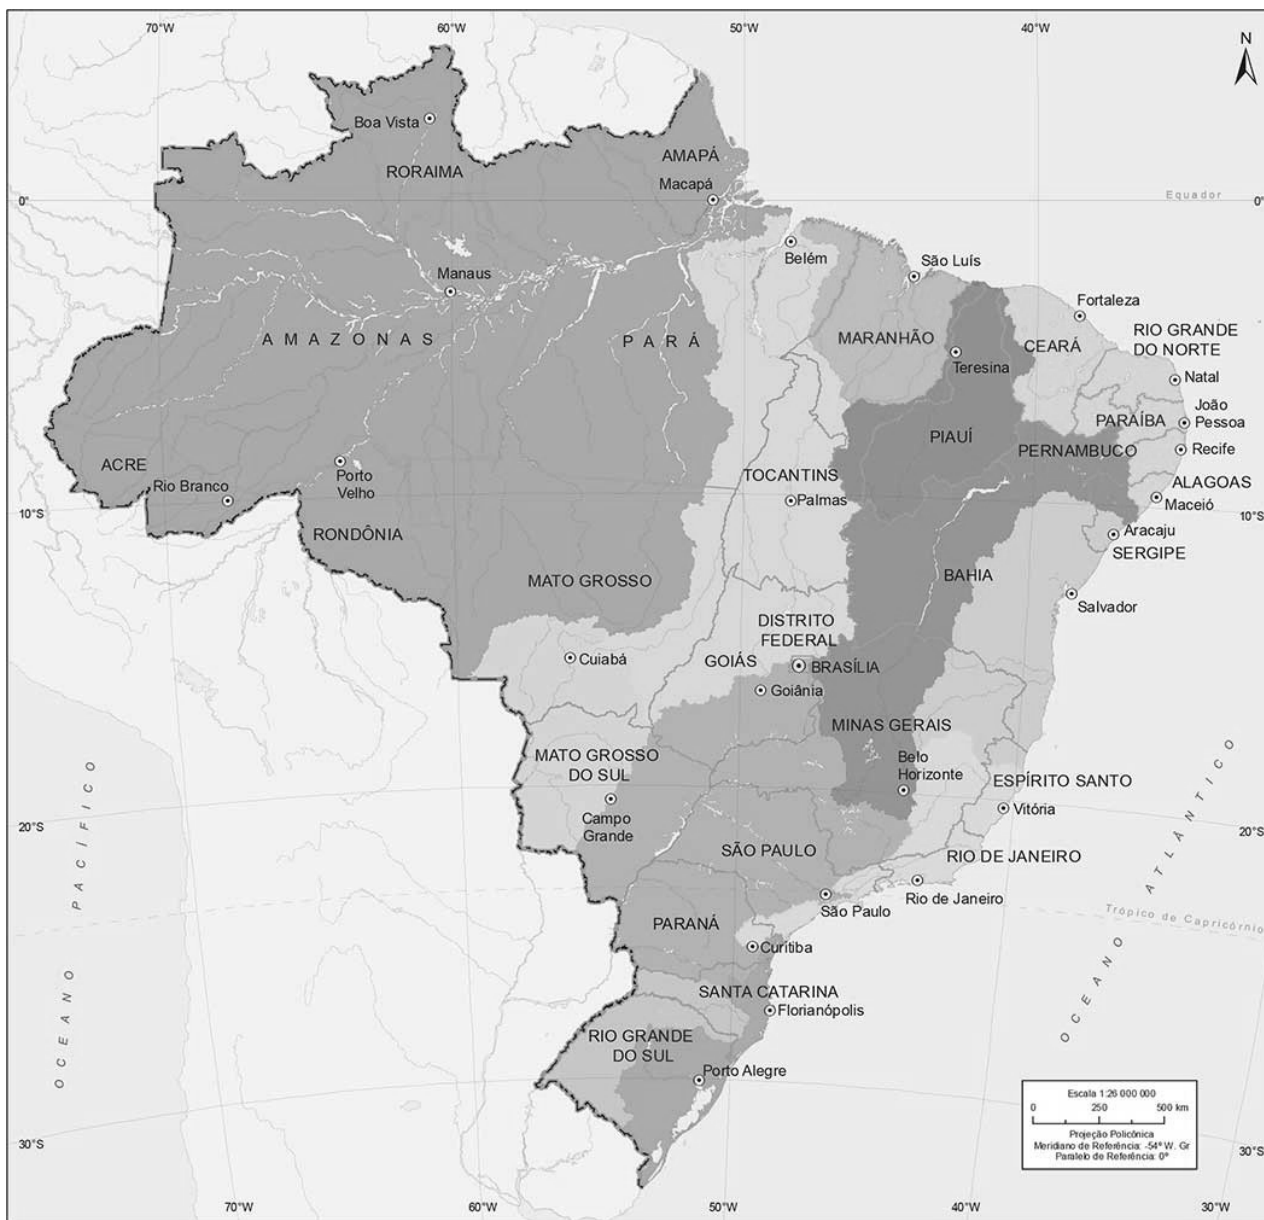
70°W 60°W 50°W 40°W

N

Boa Vista
RORAIMA
AMAPÁ
Macapá
Equador
0° 0°
Belém
São Luís
Manaus
Fortaleza
MARANHÃO
CEARÁ
RIO GRANDE DO NORTE
Teresina
Natal
A M A Z O N A S
P A R Á
João Pessoa
PARAÍBA
PIAUÍ
Recife
PERNAMBUCO
ACRE
Rio Branco
Porto Velho
TOCANTINS
ALAGOAS
Palmas
Maceió
10°S 10°S
Aracaju
RONDÔNIA
SERGIPE
BAHIA
MATO GROSSO
Salvador
DISTRITO FEDERAL
Cuiabá
GOIÁS
BRASÍLIA
Goiânia
MINAS GERAIS
MATO GROSSO DO SUL
Belo Horizonte
ESPÍRITO SANTO
O C E A N O P A C Í F I C O
Campo Grande
Vitória
20°S 20°S
SÃO PAULO
RIO DE JANEIRO
O C E A N O A T L Â N T I C O
Rio de Janeiro
São Paulo
Trópico de Capricórnio
PARANÁ
Curitiba
SANTA CATARINA
Florianópolis
RIO GRANDE DO SUL
Porto Alegre
Escala 1:26 000 000
0 250 500 km
Projeção Policônica
Meridiano de Referência: -54° W. Gr
Paralelo de Referência: 0°
30°S 30°S
70°W 60°W 50°W 40°W 30°W